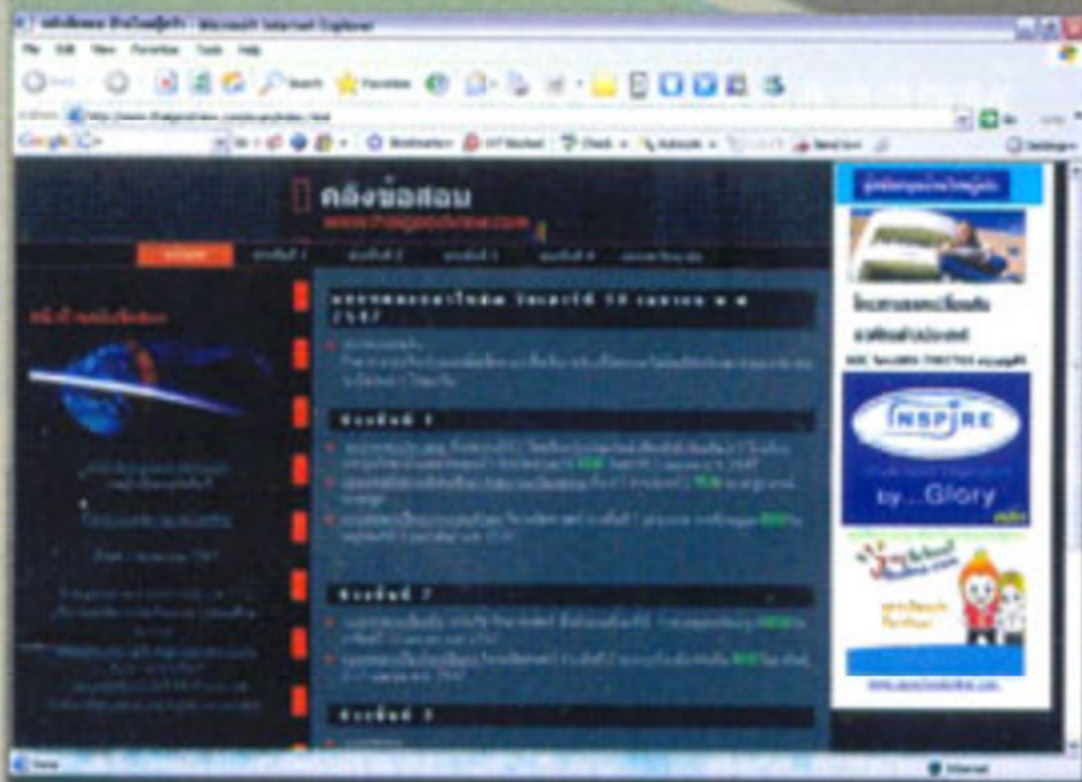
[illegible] - Microsoft Internet Explorer
File Edit View Favorites Tools Help
Back Search Favorites
Address http://www.thaigoodview.com/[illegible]
Google Go Bookmarks Check AutoLink Send to Settings
คลังข้อสอบ
www.thaigoodview.com
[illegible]
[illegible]
ช่วงชั้นที่ 1
ช่วงชั้นที่ 2
ช่วงชั้นที่ 3
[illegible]
โครงการ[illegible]
INSPIRE
by...Glory
Done
Internet